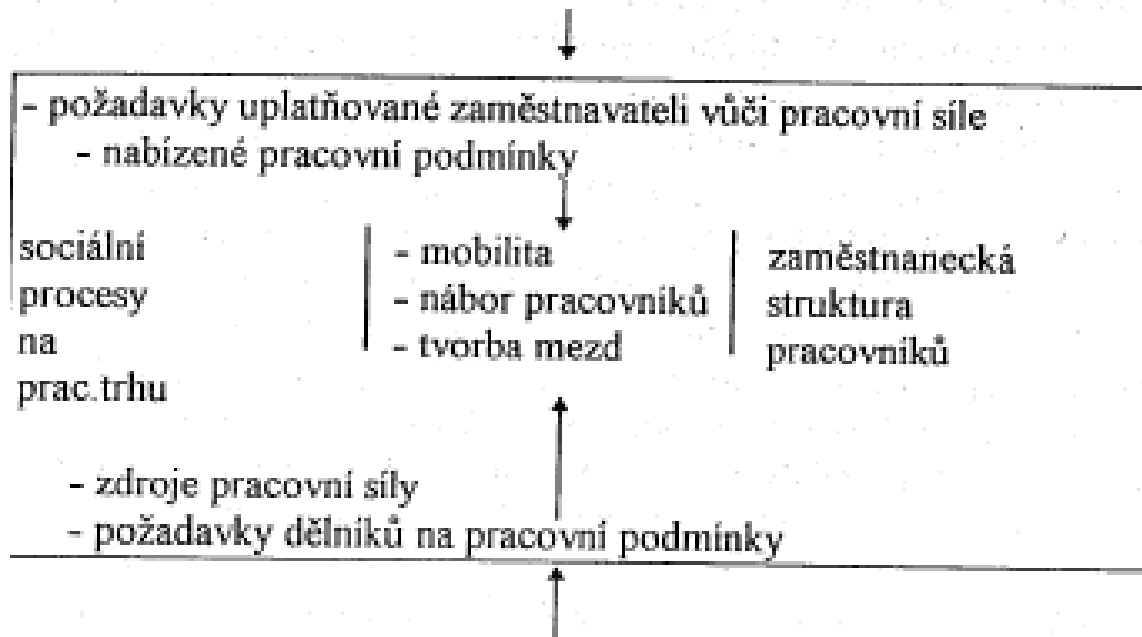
- požadavky uplatňované zaměstnavateli vůči pracovní síle
- nabízené pracovní podmínky

sociální procesy na prac.trhu

- mobilita
- nábor pracovníků
- tvorba mezd

zaměstnanecká struktura pracovníků

- zdroje pracovní síly
- požadavky dělníků na pracovní podmínky